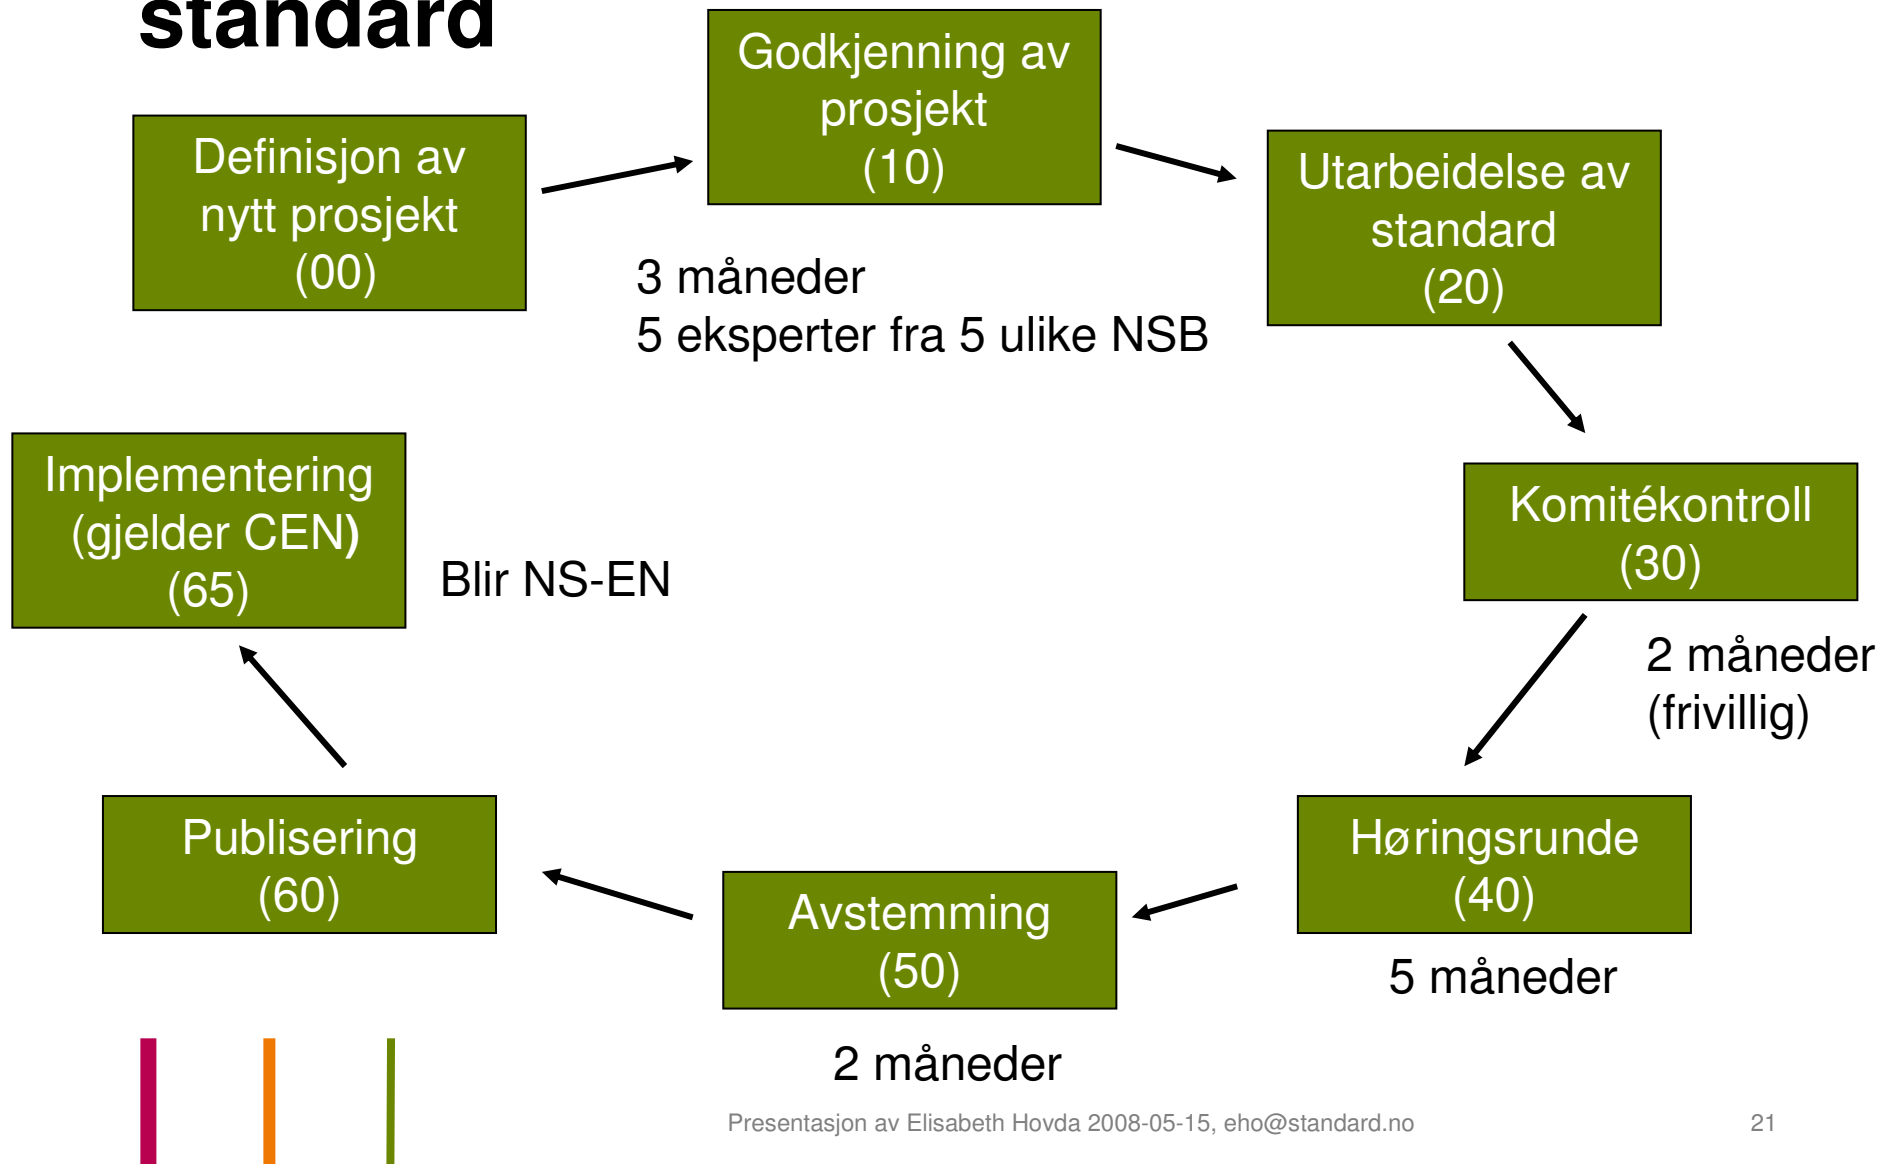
standard

Definisjon av nytt prosjekt (00)

Godkjenning av prosjekt (10)

Utarbeidelse av standard (20)

3 måneder
5 eksperter fra 5 ulike NSB

Komitékontroll (30)

2 måneder (frivillig)

Høringsrunde (40)

5 måneder

Avstemming (50)

2 måneder

Publisering (60)

Implementering (gjelder CEN) (65)

Blir NS-EN

Presentasjon av Elisabeth Hovda 2008-05-15, eho@standard.no

21